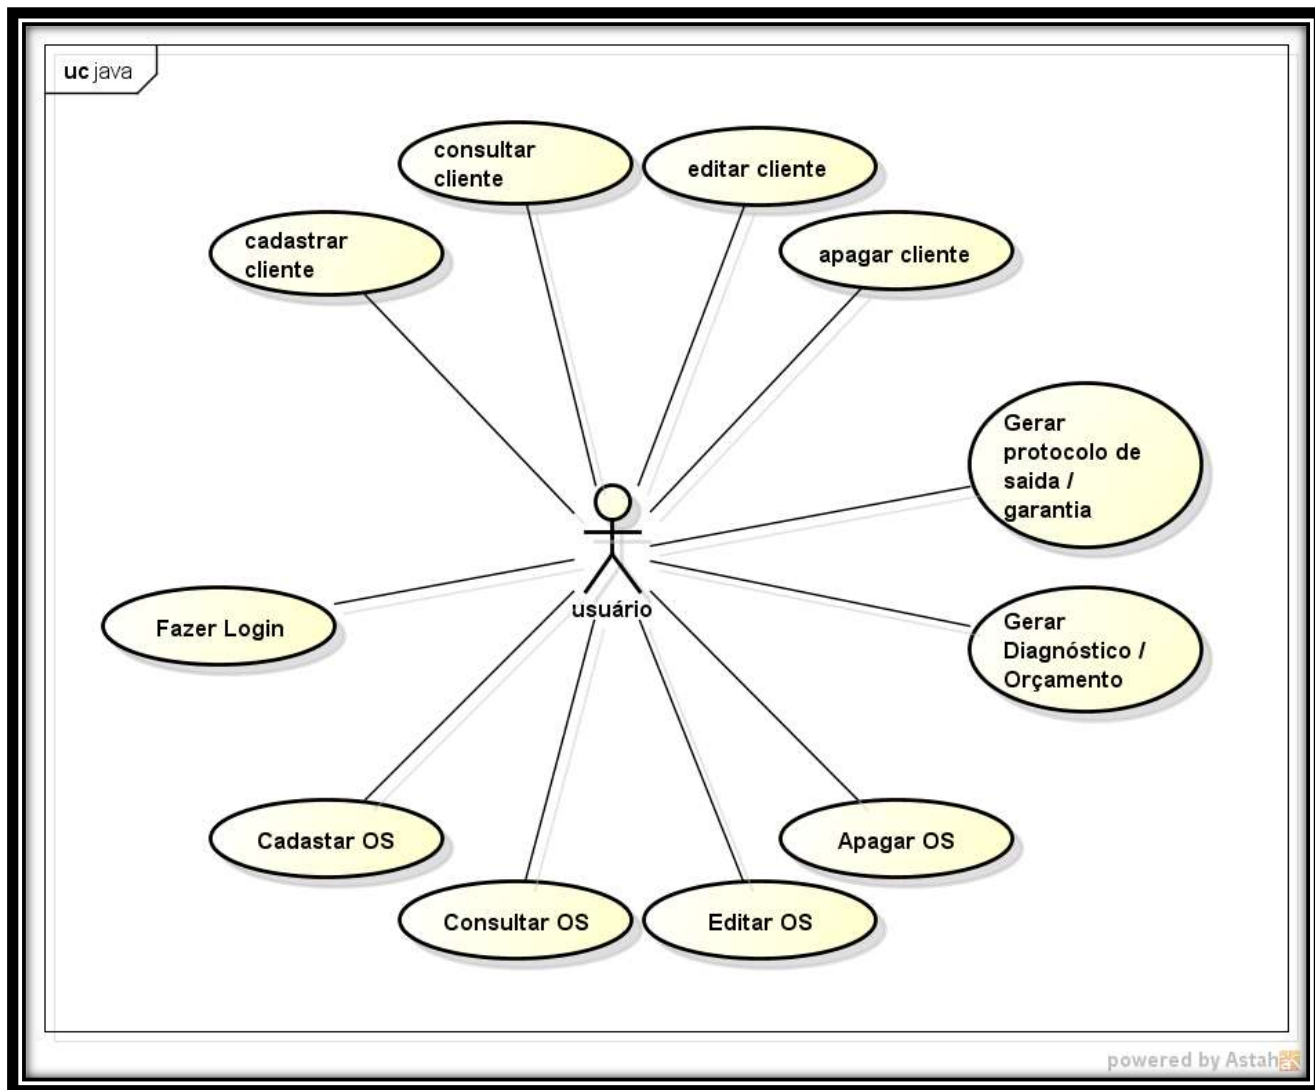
uc java

consultar cliente

editar cliente

cadastrar cliente

apagar cliente

Gerar protocolo de saida / garantia

usuário

Fazer Login

Gerar Diagnóstico / Orçamento

Cadastar OS

Apagar OS

Consultar OS

Editar OS

powered by Astah